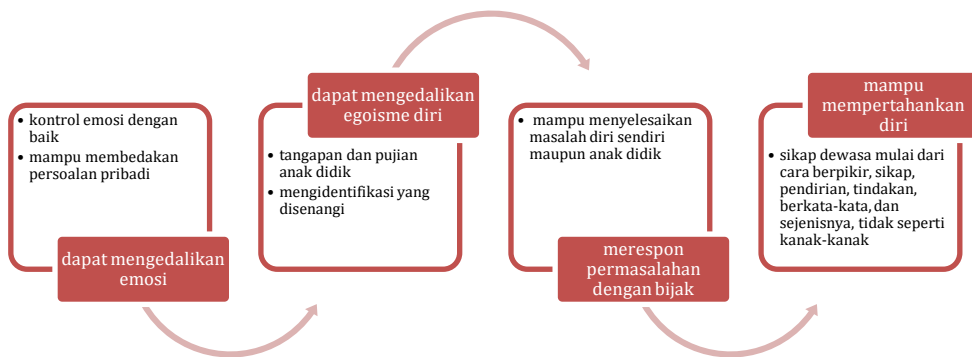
• kontrol emosi dengan baik
• mampu membedakan persoalan pribadi

dapat mengedalikan emosi

dapat mengedalikan egoisme diri

• tangapan dan pujian anak didik
• mengidentifikasi yang disenangi

• mampu menyelesaikan masalah diri sendiri maupun anak didik

merespon permasalahan dengan bijak

mampu mempertahankan diri

• sikap dewasa mulai dari cara berpikir, sikap, pendirian, tindakan, berkata-kata, dan sejenisnya, tidak seperti kanak-kanak